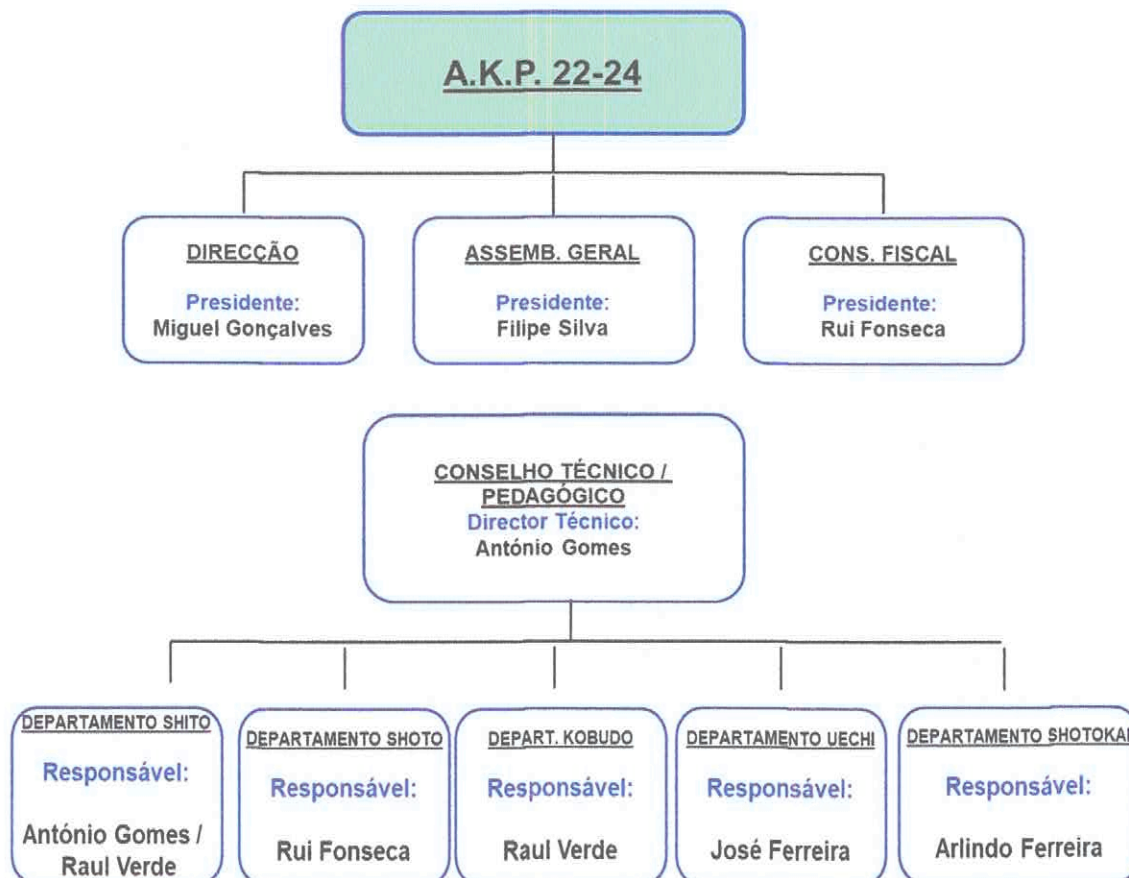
A.K.P. 22-24

DIRECÇÃO
Presidente:
Miguel Gonçalves

ASSEMB. GERAL
Presidente:
Filipe Silva

CONS. FISCAL
Presidente:
Rui Fonseca

CONSELHO TÉCNICO / PEDAGÓGICO
Director Técnico:
António Gomes

DEPARTAMENTO SHITO
Responsável:
António Gomes / Raul Verde

DEPARTAMENTO SHOTO
Responsável:
Rui Fonseca

DEPART. KOBUDO
Responsável:
Raul Verde

DEPARTAMENTO UECHI
Responsável:
José Ferreira

DEPARTAMENTO SHOTOKAI
Responsável:
Arlindo Ferreira